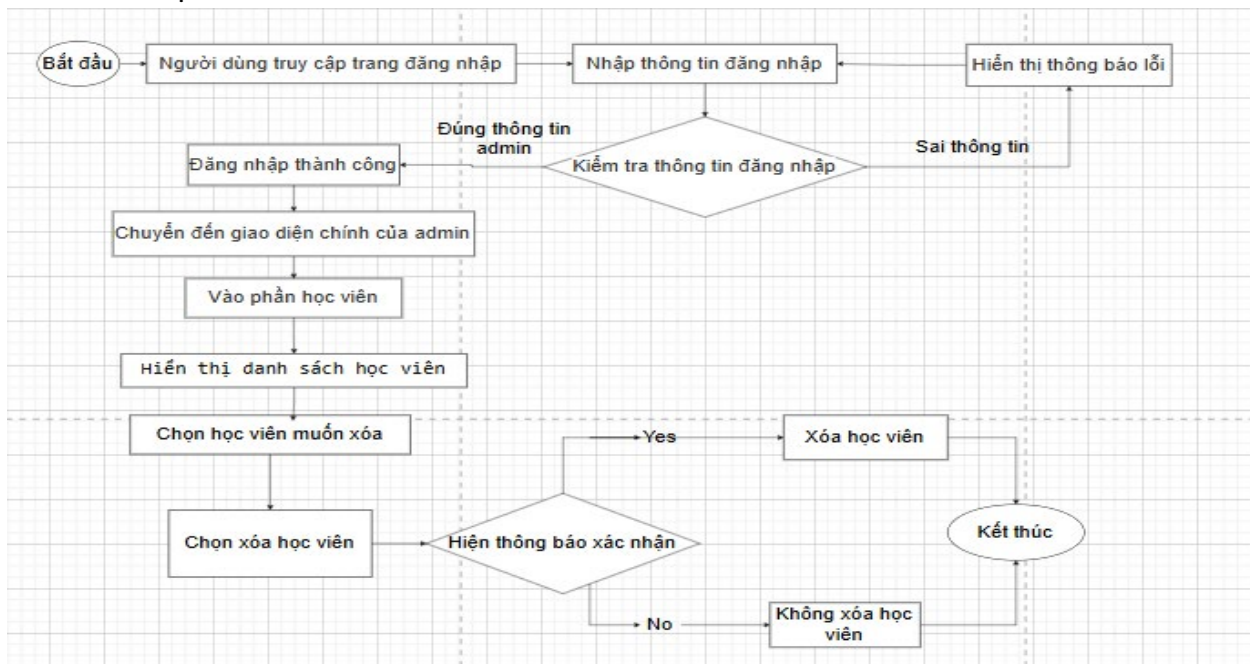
Bắt đầu

Người dùng truy cập trang đăng nhập

Nhập thông tin đăng nhập

Hiển thị thông báo lỗi

Đúng thông tin admin

Kiểm tra thông tin đăng nhập

Sai thông tin

Đăng nhập thành công

Chuyển đến giao diện chính của admin

Vào phần học viên

Hiển thị danh sách học viên

Chọn học viên muốn xóa

Yes

Xóa học viên

Chọn xóa học viên

Hiện thông báo xác nhận

Kết thúc

No

Không xóa học viên